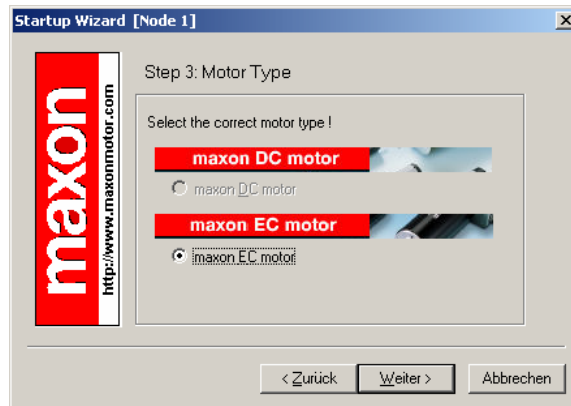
Startup Wizard [Node 1]

maxon

http://www.maxonmotor.com

Step 3: Motor Type

Select the correct motor type !

maxon DC motor

maxon DC motor

maxon EC motor

maxon EC motor

< Zurück

Weiter >

Abbrechen